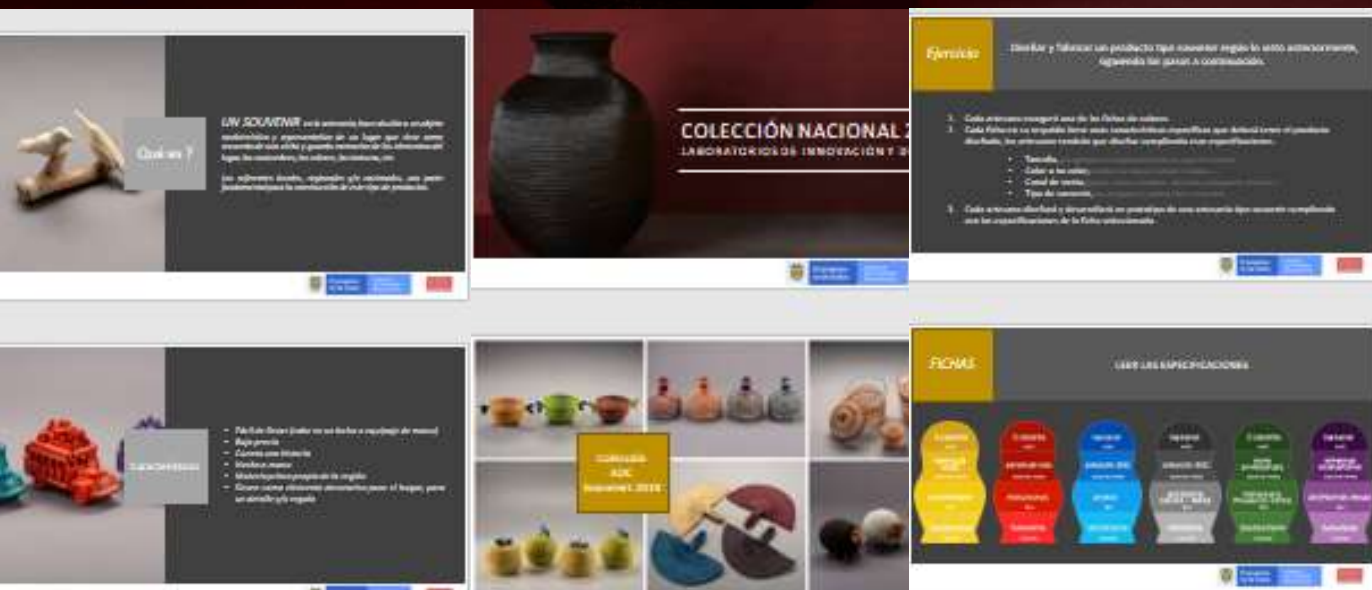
Qué es ?

UN SOUVENIR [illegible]

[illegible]

COLECCIÓN NACIONAL 2

LABORATORIOS DE INNOVACIÓN Y D

Ejercicio

Diseñar y fabricar un producto tipo souvenir según lo visto anteriormente, siguiendo los pasos a continuación.

1. Cada artesano escogerá una de las fichas de colores.
2. Cada ficha tiene escrito lo que deberá tener el producto diseñado, los artesanos tendrán que diseñar cumpliendo esas especificaciones.
• Tamaño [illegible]
• Color o los colores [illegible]
• Canal de venta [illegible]
• Tipo de souvenir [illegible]
3. Cada artesano diseñará y desarrollará un prototipo de una souvenir tipo souvenir cumpliendo con las especificaciones de la ficha seleccionada.

Características

• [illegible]
• Bajo precio
• Cuenta una historia
• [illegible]
• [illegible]
• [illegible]

CURADURÍA ADC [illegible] 2018

FICHAS

LEER LAS ESPECIFICACIONES